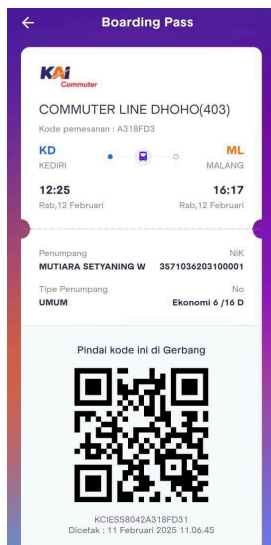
Boarding Pass

KAI Commuter

COMMUTER LINE DHOHO(403)

Kode pemesanan : A318FD3

KD
KEDIRI

ML
MALANG

12:25
Rab,12 Februari

16:17
Rab,12 Februari

Penumpang
MUTIARA SETYANING W

NIK
3571036203100001

Tipe Penumpang
UMUM

No
Ekonomi 6 /16 D

Pindai kode ini di Gerbang

KCIESS8042A318FD31
Dicetak : 11 Februari 2025 11.06.45